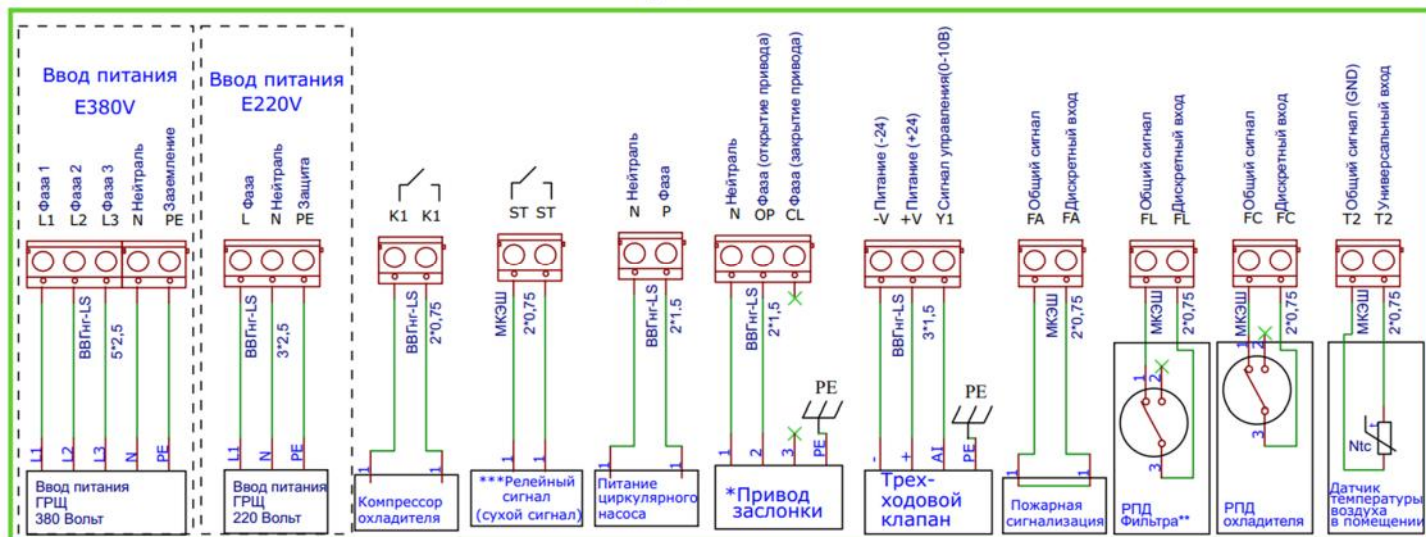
Ввод питания E380V

Фаза 1 L1
Фаза 2 L2
Фаза 3 L3
Нейтраль N
Заземление PE

ВВГнг-LS 5*2,5

L1 L2 L3 N PE

Ввод питания ГРЩ 380 Вольт

Ввод питания E220V

Фаза L
Нейтраль N
Защита PE

ВВГнг-LS 3*2,5

L1 N PE

Ввод питания ГРЩ 220 Вольт

K1 K1

ВВГнг-LS 2*0,75

1 1

Компрессор охладителя

ST ST

МКЭШ 2*0,75

1 1

***Релейный сигнал (сухой сигнал)

Нейтраль N
Фаза P

ВВГнг-LS 2*1,5

1 1

Питание циркулярного насоса

Нейтраль N
Фаза (открытие привода) OP
Фаза (закрытие привода) CL

ВВГнг-LS 2*1,5

PE

1 2 3 PE

*Привод заслонки

Питание (-24) -V
Питание (+24) +V
Сигнал управления(0-10В) Y1

ВВГнг-LS 3*1,5

PE

- + AI PE

Трех-ходовой клапан

Общий сигнал FA
Дискретный вход FA

МКЭШ 2*0,75

1 1

Пожарная сигнализация

Общий сигнал FL
Дискретный вход FL

МКЭШ 2*0,75

1 2 3

РПД Фильтра**

Общий сигнал FC
Дискретный вход FC

МКЭШ 2*0,75

1 2 3

РПД охладителя

Общий сигнал (GND) T2
Универсальный вход T2

МКЭШ 2*0,75

Ntc

Датчик температуры воздуха в помещении